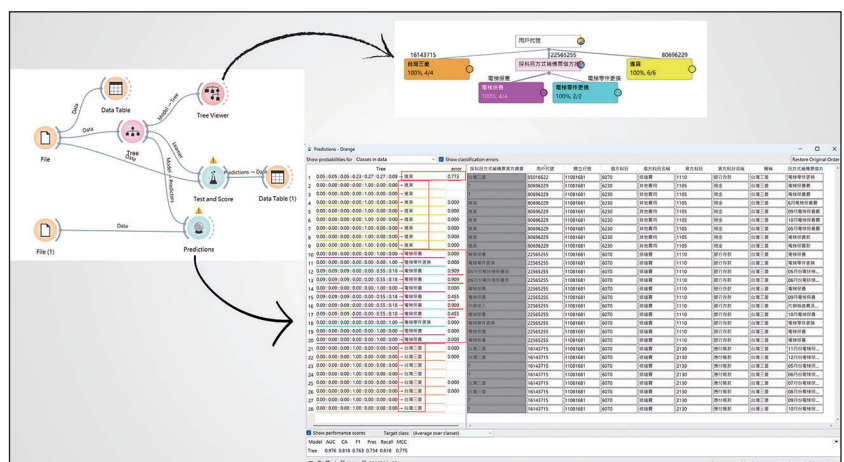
Data Table

Data

Model – Tree

Tree Viewer

Data

File

Tree

Learner

Data

Test and Score

Predictions – Data

Data Table (1)

Model – Predictions

File (1)

Data

Predictions

用戶代號

16143715

22565255

80696229

台灣三菱

100%, 4/4

採料前方式維修費協方案

議貨

100%, 6/6

電梯保養

電梯零件更換

電梯保養

100%, 4/4

電梯零件更換

100%, 2/2

Predictions - Orange

Show probabilities for Classes in data

Show classification errors

Restore Original Order

| | Tree | error | 採料前方式維修費協方議案 | 用戶代號 | 議立行號 | 借方科目 | 借方科目名稱 | 貸方科目 | 貸方科目名稱 | 摘要 | 採料前方式維修費協方 |
|---|---|---|---|---|---|---|---|---|---|---|---|
| 1 | 0.05 : 0.05 : 0.05 : 0.23 : 0.27 : 0.09 → 議貨 | 0.773 | | 85016622 | 11081681 | 6070 | 修繕費 | 1110 | 銀行存款 | 台灣三菱 | 電梯零件更換 |
| 2 | 0.00 : 0.00 : 0.00 : 0.00 : 1.00 : 0.00 → 議貨 | | | 80696229 | 11081681 | 6230 | 其他費用 | 1105 | 現金 | 台灣三菱 | 電梯保養 |
| 3 | 0.00 : 0.00 : 0.00 : 0.00 : 1.00 : 0.00 → 議貨 | | | 80696229 | 11081681 | 6230 | 其他費用 | 1105 | 現金 | 台灣三菱 | 電梯保養 |
| 4 | 0.00 : 0.00 : 0.00 : 0.00 : 1.00 : 0.00 → 議貨 | 0.000 | 議貨 | 80696229 | 11081681 | 6230 | 其他費用 | 1105 | 現金 | 台灣三菱 | 6月電梯保養費 |
| 5 | 0.00 : 0.00 : 0.00 : 0.00 : 1.00 : 0.00 → 議貨 | 0.000 | 議貨 | 80696229 | 11081681 | 6230 | 其他費用 | 1105 | 現金 | 台灣三菱 | 09月電梯保養費 |
| 6 | 0.00 : 0.00 : 0.00 : 0.00 : 1.00 : 0.00 → 議貨 | 0.000 | 議貨 | 80696229 | 11081681 | 6230 | 其他費用 | 1105 | 現金 | 台灣三菱 | 10月電梯保養費 |
| 7 | 0.00 : 0.00 : 0.00 : 0.00 : 1.00 : 0.00 → 議貨 | 0.000 | 議貨 | 80696229 | 11081681 | 6230 | 其他費用 | 1105 | 現金 | 台灣三菱 | 05月電梯保養費 |
| 8 | 0.00 : 0.00 : 0.00 : 0.00 : 1.00 : 0.00 → 議貨 | 0.000 | 議貨 | 80696229 | 11081681 | 6230 | 其他費用 | 1105 | 現金 | 台灣三菱 | 電梯保養 |
| 9 | 0.00 : 0.00 : 0.00 : 0.00 : 1.00 : 0.00 → 議貨 | 0.000 | 議貨 | 80696229 | 11081681 | 6230 | 其他費用 | 1105 | 現金 | 台灣三菱 | 電梯保養 |
| 10 | 0.00 : 0.00 : 0.00 : 0.00 : 0.00 : 1.00 → 電梯保養 | 0.000 | 電梯保養 | 22565255 | 11081681 | 6070 | 修繕費 | 1110 | 銀行存款 | 台灣三菱 | 電梯保養 |
| 11 | 0.00 : 0.00 : 0.00 : 0.00 : 0.00 : 1.00 → 電梯零件更換 | 0.000 | 電梯零件更換 | 22565255 | 11081681 | 6070 | 修繕費 | 1110 | 銀行存款 | 台灣三菱 | 電梯零件更換 |
| 12 | 0.09 : 0.09 : 0.09 : 0.00 : 0.55 : 0.18 → 電梯保養 | 0.909 | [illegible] | 22565255 | 11081681 | 6070 | 修繕費 | 1110 | 銀行存款 | 台灣三菱 | 05月份電梯保... |
| 13 | 0.09 : 0.09 : 0.09 : 0.00 : 0.55 : 0.18 → 電梯保養 | 0.909 | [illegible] | 22565255 | 11081681 | 6070 | 修繕費 | 1110 | 銀行存款 | 台灣三菱 | 06月份電梯保... |
| 14 | 0.00 : 0.00 : 0.00 : 0.00 : 0.00 : 1.00 → 電梯保養 | 0.000 | 電梯保養 | 22565255 | 11081681 | 6070 | 修繕費 | 1110 | 銀行存款 | 台灣三菱 | 電梯保養 |
| 15 | 0.09 : 0.09 : 0.09 : 0.00 : 0.55 : 0.18 → 電梯保養 | 0.455 | 電梯保養 | 22565255 | 11081681 | 6070 | 修繕費 | 1110 | 銀行存款 | 台灣三菱 | 09月電梯保養 |
| 16 | 0.09 : 0.09 : 0.09 : 0.00 : 0.55 : 0.18 → 電梯保養 | 0.909 | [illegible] | 22565255 | 11081681 | 6070 | 修繕費 | 1110 | 銀行存款 | 台灣三菱 | 元價格換機員... |
| 17 | 0.09 : 0.09 : 0.09 : 0.00 : 0.55 : 0.18 → 電梯保養 | 0.455 | 電梯保養 | 22565255 | 11081681 | 6070 | 修繕費 | 1110 | 銀行存款 | 台灣三菱 | 10月電梯保養 |
| 18 | 0.00 : 0.00 : 0.00 : 0.00 : 0.00 : 1.00 → 電梯零件更換 | 0.000 | 電梯零件更換 | 22565255 | 11081681 | 6070 | 修繕費 | 1110 | 銀行存款 | 台灣三菱 | 電梯零件更換 |
| 19 | 0.09 : 0.09 : 0.09 : 0.00 : 0.55 : 0.18 → 電梯保養 | 0.455 | 電梯保養 | 22565255 | 11081681 | 6070 | 修繕費 | 1110 | 銀行存款 | 台灣三菱 | 電梯保養 |
| 20 | 0.00 : 0.00 : 0.00 : 0.00 : 0.00 : 1.00 → 電梯保養 | 0.000 | 電梯保養 | 22565255 | 11081681 | 6070 | 修繕費 | 1110 | 銀行存款 | 台灣三菱 | 電梯保養 |
| 21 | 0.00 : 0.00 : 1.00 : 0.00 : 0.00 : 0.00 → 台灣三菱 | 0.000 | 台灣三菱 | 16143715 | 11081681 | 6070 | 修繕費 | 2130 | 應付帳款 | 台灣三菱 | 11月份電梯保... |
| 22 | 0.00 : 0.00 : 1.00 : 0.00 : 0.00 : 0.00 → 台灣三菱 | 0.000 | 台灣三菱 | 16143715 | 11081681 | 6070 | 修繕費 | 2130 | 應付帳款 | 台灣三菱 | 12月份電梯保... |
| 23 | 0.00 : 0.00 : 1.00 : 0.00 : 0.00 : 0.00 → 台灣三菱 | | | 16143715 | 11081681 | 6070 | 修繕費 | 2130 | 應付帳款 | 台灣三菱 | 04月份電梯保... |
| 24 | 0.00 : 0.00 : 1.00 : 0.00 : 0.00 : 0.00 → 台灣三菱 | | | 16143715 | 11081681 | 6070 | 修繕費 | 2130 | 應付帳款 | 台灣三菱 | 06月份電梯保... |
| 25 | 0.00 : 0.00 : 1.00 : 0.00 : 0.00 : 0.00 → 台灣三菱 | 0.000 | 台灣三菱 | 16143715 | 11081681 | 6070 | 修繕費 | 2130 | 應付帳款 | 台灣三菱 | 07月份電梯保... |
| 26 | 0.00 : 0.00 : 1.00 : 0.00 : 0.00 : 0.00 → 台灣三菱 | 0.000 | 台灣三菱 | 16143715 | 11081681 | 6070 | 修繕費 | 2130 | 應付帳款 | 台灣三菱 | 08月份電梯保... |
| 27 | 0.00 : 0.00 : 1.00 : 0.00 : 0.00 : 0.00 → 台灣三菱 | | | 16143715 | 11081681 | 6070 | 修繕費 | 2130 | 應付帳款 | 台灣三菱 | 09月份電梯保... |
| 28 | 0.00 : 0.00 : 1.00 : 0.00 : 0.00 : 0.00 → 台灣三菱 | | | 16143715 | 11081681 | 6070 | 修繕費 | 2130 | 應付帳款 | 台灣三菱 | 10月份電梯保... |

Show perfomance scores

Target class: (Average over classes)

| Model | AUC | CA | F1 | Prec | Recall | MCC |
|---|---|---|---|---|---|---|
| Tree | 0.976 | 0.818 | 0.763 | 0.734 | 0.818 | 0.775 |